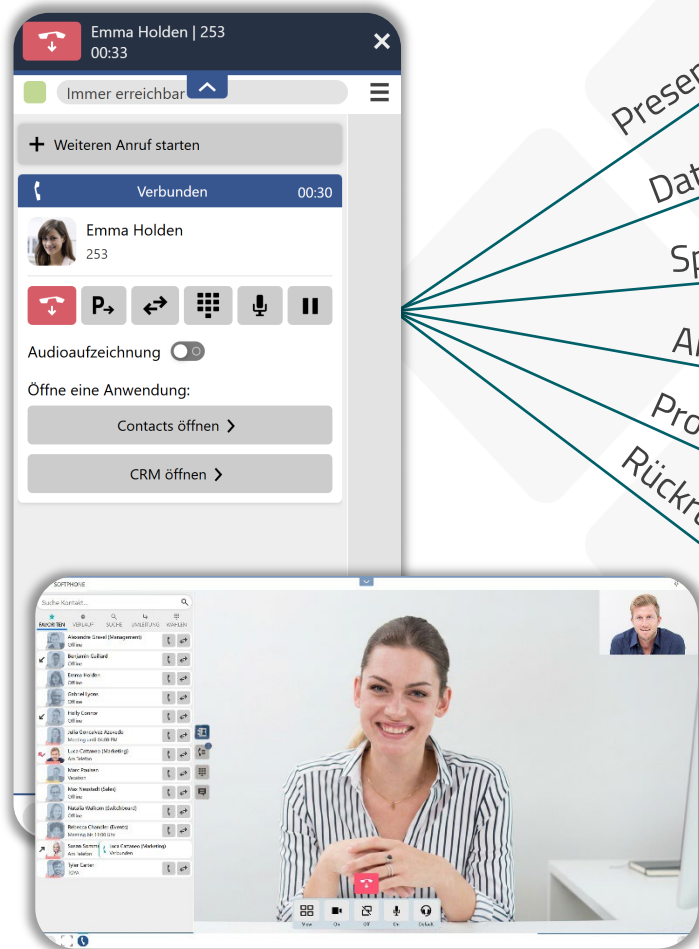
Emma Holden | 253
00:33

Immer erreichbar

Weiteren Anruf starten

Verbunden 00:30

Emma Holden
253

P

Audioaufzeichnung

Öffne eine Anwendung:

Contacts öffnen

CRM öffnen

Presen

Dat

Sp

An

Pro

Rückr

SOFTPHONE

Suche Kontakt...

FAVORITEN VERLAUF SUCHE UMLEITUNG WÄHLEN

Alexandre Gravel (Management)
Offline

Benjamin Gaillard
Offline

Emma Holden
Offline

Gabriel Lyons
Offline

Holly Conroe
Offline

Julia Gonzalez Azevedo
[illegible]

Luca Cattaneo (Marketing)
Am Telefon

Marc Fontana
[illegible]

Max Neustadt (Sales)
Offline

Natalia Wallium (Salesboard)
Offline

Rebecca Chandler (Events)
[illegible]

Sarah Summ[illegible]
Am telefon

Luca Cattaneo (Marketing)
Verbunden

Tyler Carter
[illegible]